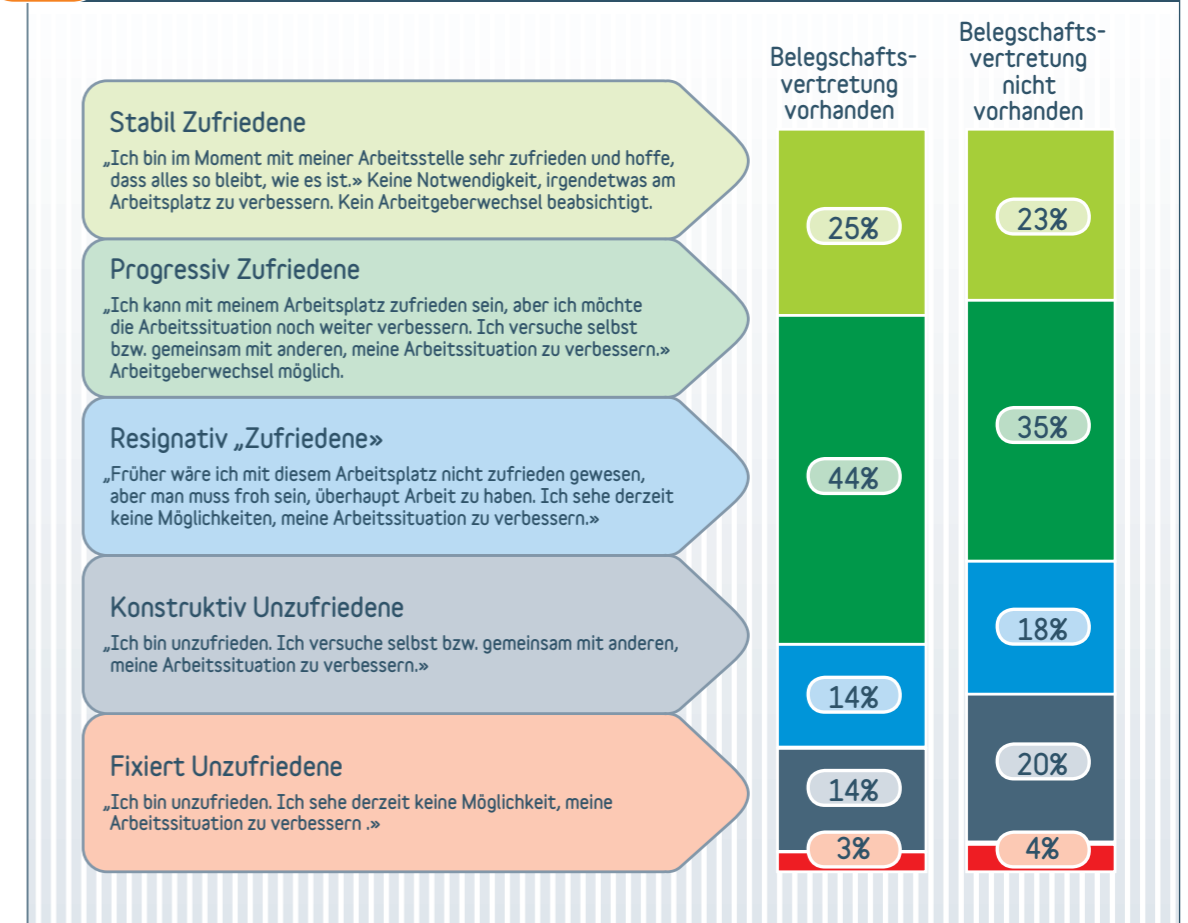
Stabil Zufriedene

„Ich bin im Moment mit meiner Arbeitsstelle sehr zufrieden und hoffe, dass alles so bleibt, wie es ist.» Keine Notwendigkeit, irgendetwas am Arbeitsplatz zu verbessern. Kein Arbeitgeberwechsel beabsichtigt.

Progressiv Zufriedene

„Ich kann mit meinem Arbeitsplatz zufrieden sein, aber ich möchte die Arbeitssituation noch weiter verbessern. Ich versuche selbst bzw. gemeinsam mit anderen, meine Arbeitssituation zu verbessern.» Arbeitgeberwechsel möglich.

Resignativ „Zufriedene»

„Früher wäre ich mit diesem Arbeitsplatz nicht zufrieden gewesen, aber man muss froh sein, überhaupt Arbeit zu haben. Ich sehe derzeit keine Möglichkeiten, meine Arbeitssituation zu verbessern.»

Konstruktiv Unzufriedene

„Ich bin unzufrieden. Ich versuche selbst bzw. gemeinsam mit anderen, meine Arbeitssituation zu verbessern.»

Fixiert Unzufriedene

„Ich bin unzufrieden. Ich sehe derzeit keine Möglichkeit, meine Arbeitssituation zu verbessern .»

Belegschaftsvertretung vorhanden

25%

44%

14%

14%

3%

Belegschaftsvertretung nicht vorhanden

23%

35%

18%

20%

4%